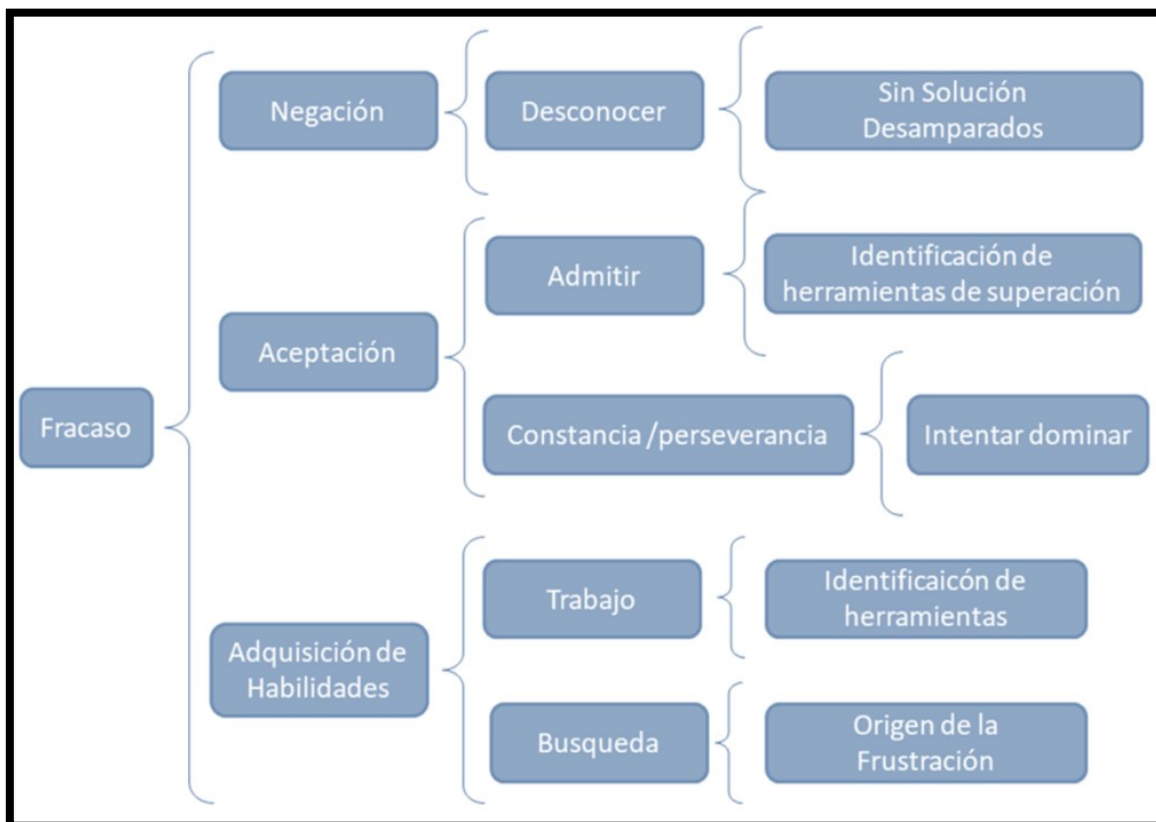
Fracaso

Negación

Desconocer

Sin Solución
Desamparados

Aceptación

Admitir

Identificación de herramientas de superación

Constancia /perseverancia

Intentar dominar

Adquisición de Habilidades

Trabajo

Identificaicón de herramientas

Busqueda

Origen de la Frustración